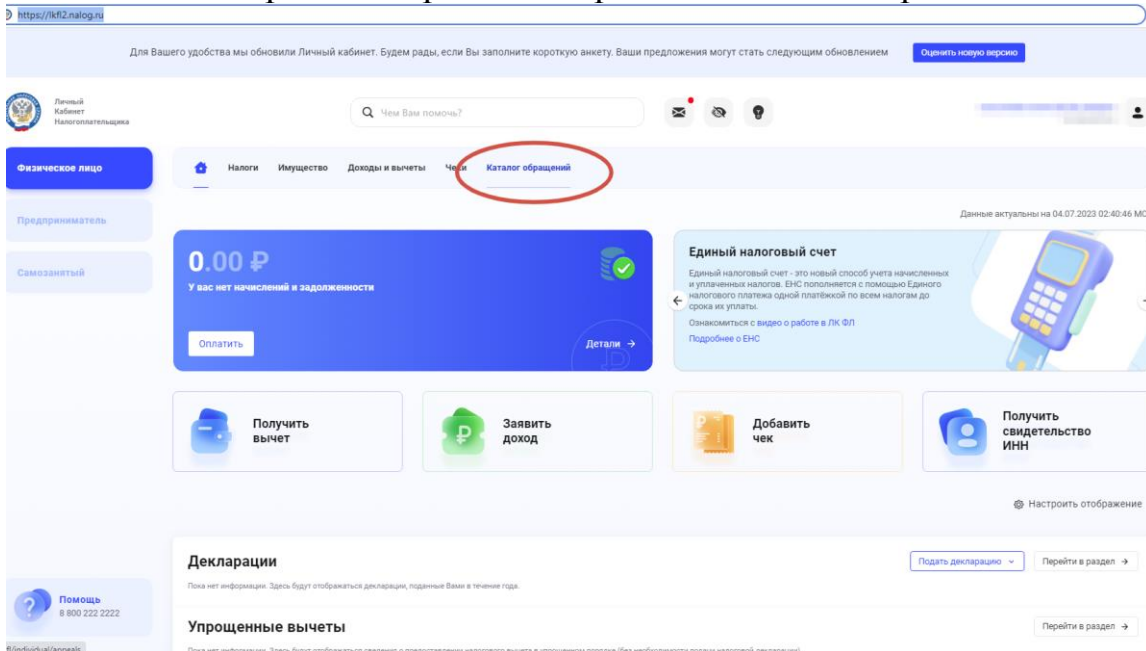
https://lkfl2.nalog.ru

Для Вашего удобства мы обновили Личный кабинет. Будем рады, если Вы заполните короткую анкету. Ваши предложения могут стать следующим обновлением

Оценить новую версию

Личный Кабинет Налогоплательщика

Чем Вам помочь?

Физическое лицо

Предприниматель

Самозанятый

Налоги Имущество Доходы и вычеты Чеки Каталог обращений

Данные актуальны на 04.07.2023 02:40:46 МС

0.00 ₽

У вас нет начислений и задолженности

Оплатить

Детали →

Единый налоговый счет

Единый налоговый счет - это новый способ учета начисленных и уплаченных налогов. ЕНС пополняется с помощью Единого налогового платежа одной платёжкой по всем налогам до срока их уплаты.

Ознакомиться с видео о работе в ЛК ФЛ

Подробнее о ЕНС

Получить вычет

Заявить доход

Добавить чек

Получить свидетельство ИНН

Настроить отображение

Декларации

Пока нет информации. Здесь будут отображаться декларации, поданные Вами в течение года.

Подать декларацию

Перейти в раздел →

Помощь
8 800 222 2222

Упрощенные вычеты

Перейти в раздел →

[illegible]